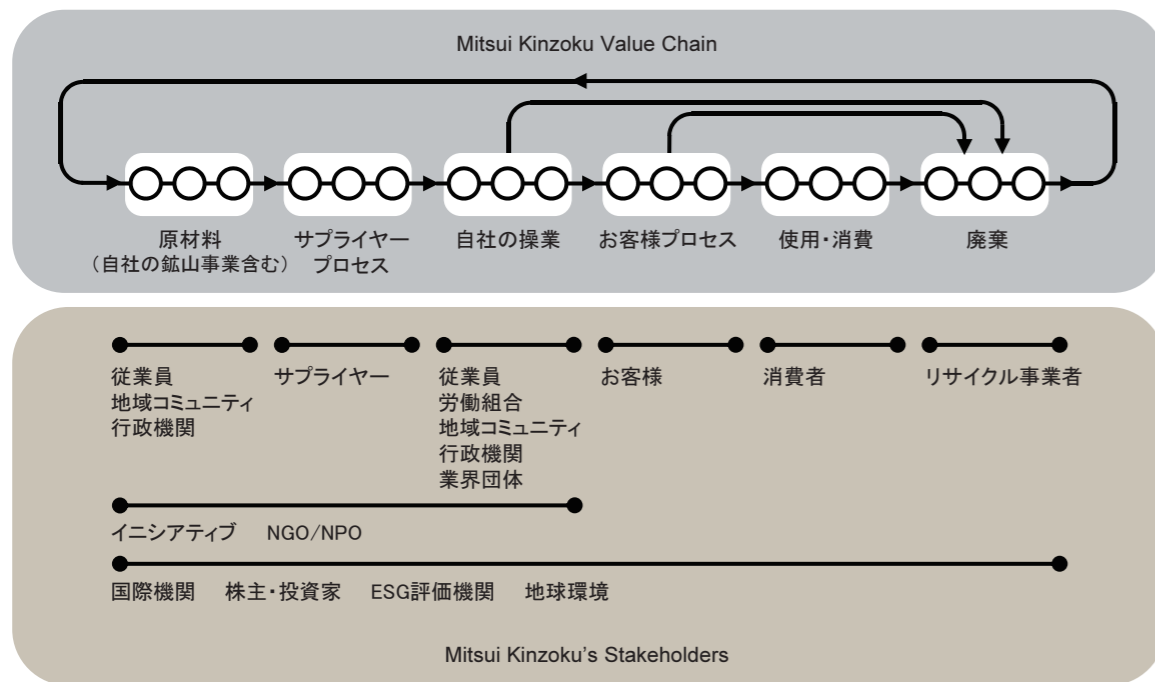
Mitsui Kinzoku Value Chain

原材料
（自社の鉱山事業含む）

サプライヤー
プロセス

自社の操業

お客様プロセス

使用・消費

廃棄

従業員
地域コミュニティ
行政機関

サプライヤー

従業員
労働組合
地域コミュニティ
行政機関
業界団体

お客様

消費者

リサイクル事業者

イニシアティブ　NGO/NPO

国際機関　株主・投資家　ESG評価機関　地球環境

Mitsui Kinzoku's Stakeholders